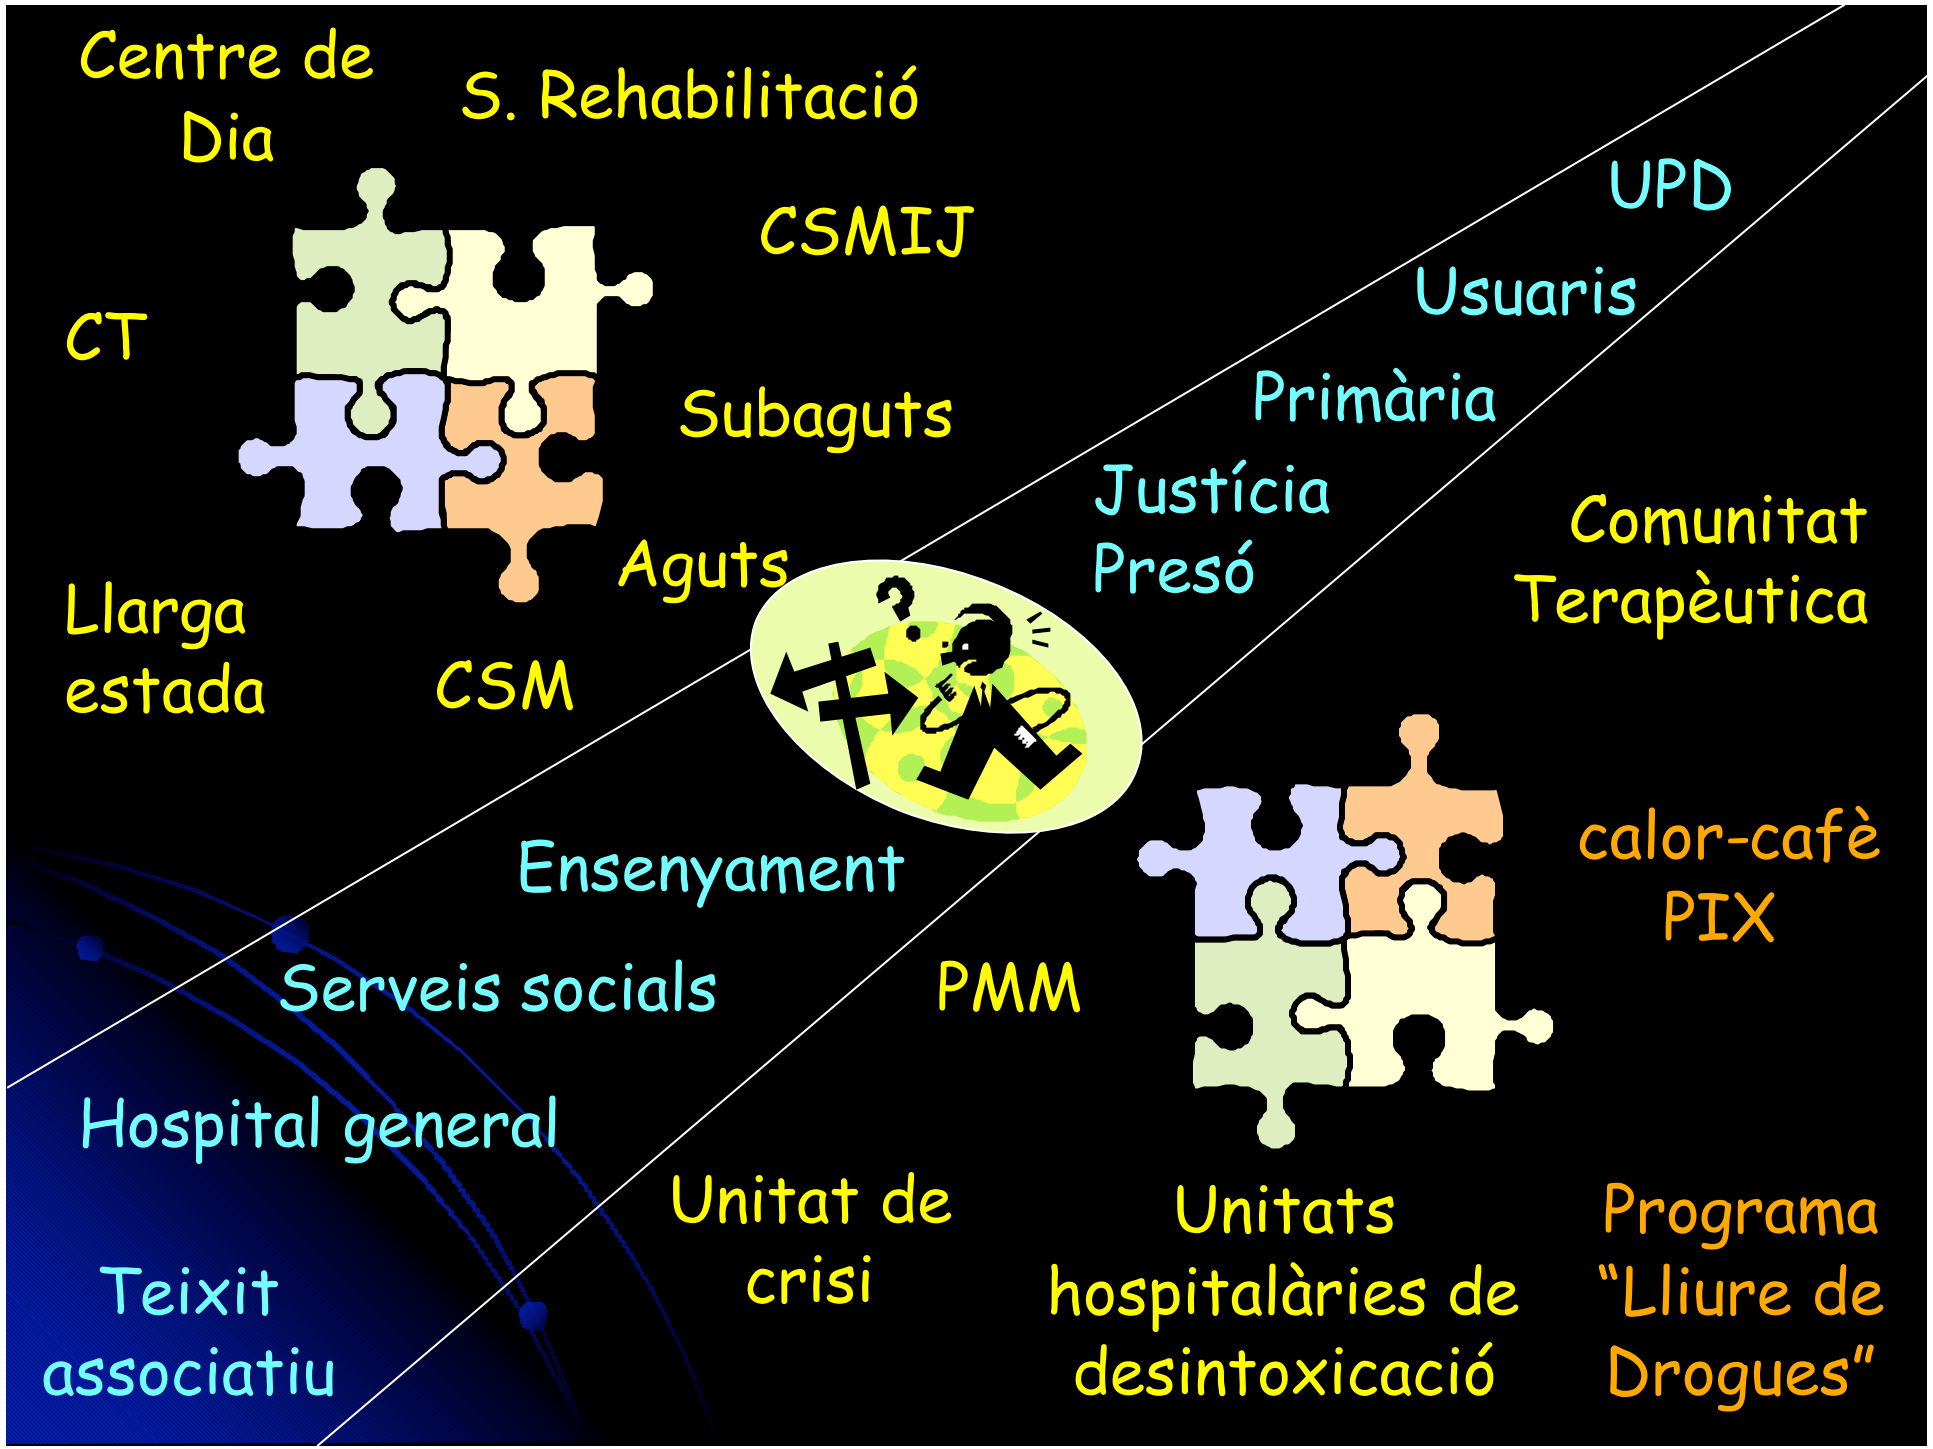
Centre de Dia

S. Rehabilitació

CSMIJ

UPD

Usuaris

CT

Primària

Subaguts

Justícia

Presó

Comunitat Terapèutica

Aguts

Llarga estada

CSM

Ensenyament

calor-cafè

PIX

Serveis socials

PMM

Hospital general

Unitat de crisi

Unitats hospitalàries de desintoxicació

Programa "Lliure de Drogues"

Teixit associatiu